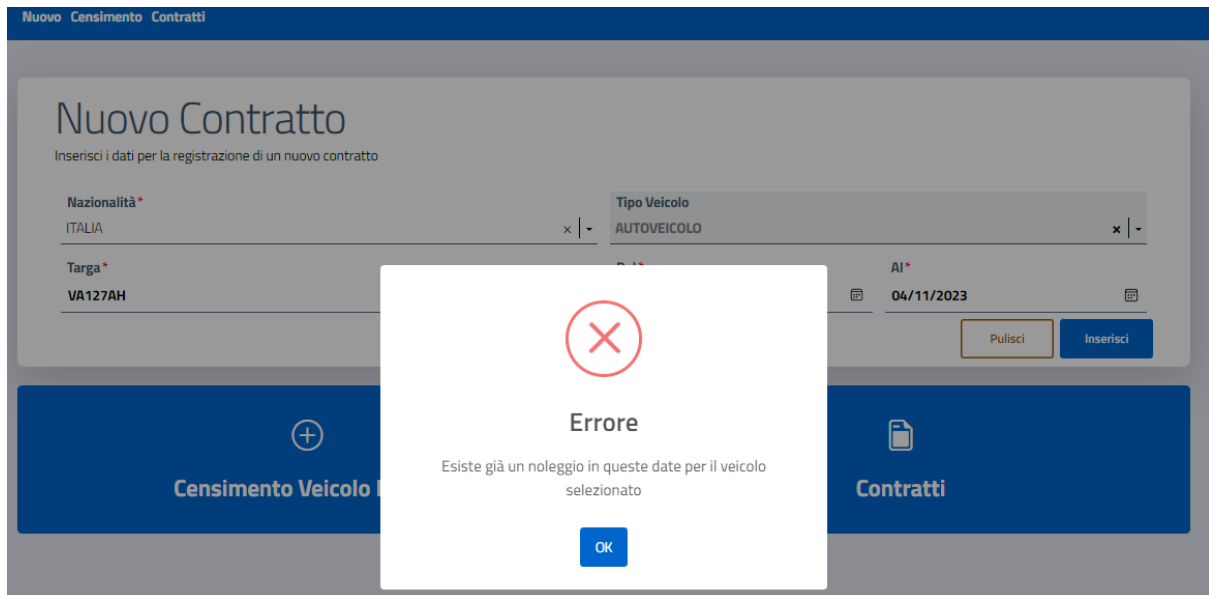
Nuovo Censimento Contratti

Nuovo Contratto

Inserisci i dati per la registrazione di un nuovo contratto

Nazionalità*
ITALIA

Tipo Veicolo
AUTOVEICOLO

Targa*
VA127AH

Dal*

Al*
04/11/2023

Pulisci
Inserisci

Censimento Veicolo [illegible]

Contratti

Errore

Esiste già un noleggio in queste date per il veicolo selezionato

OK